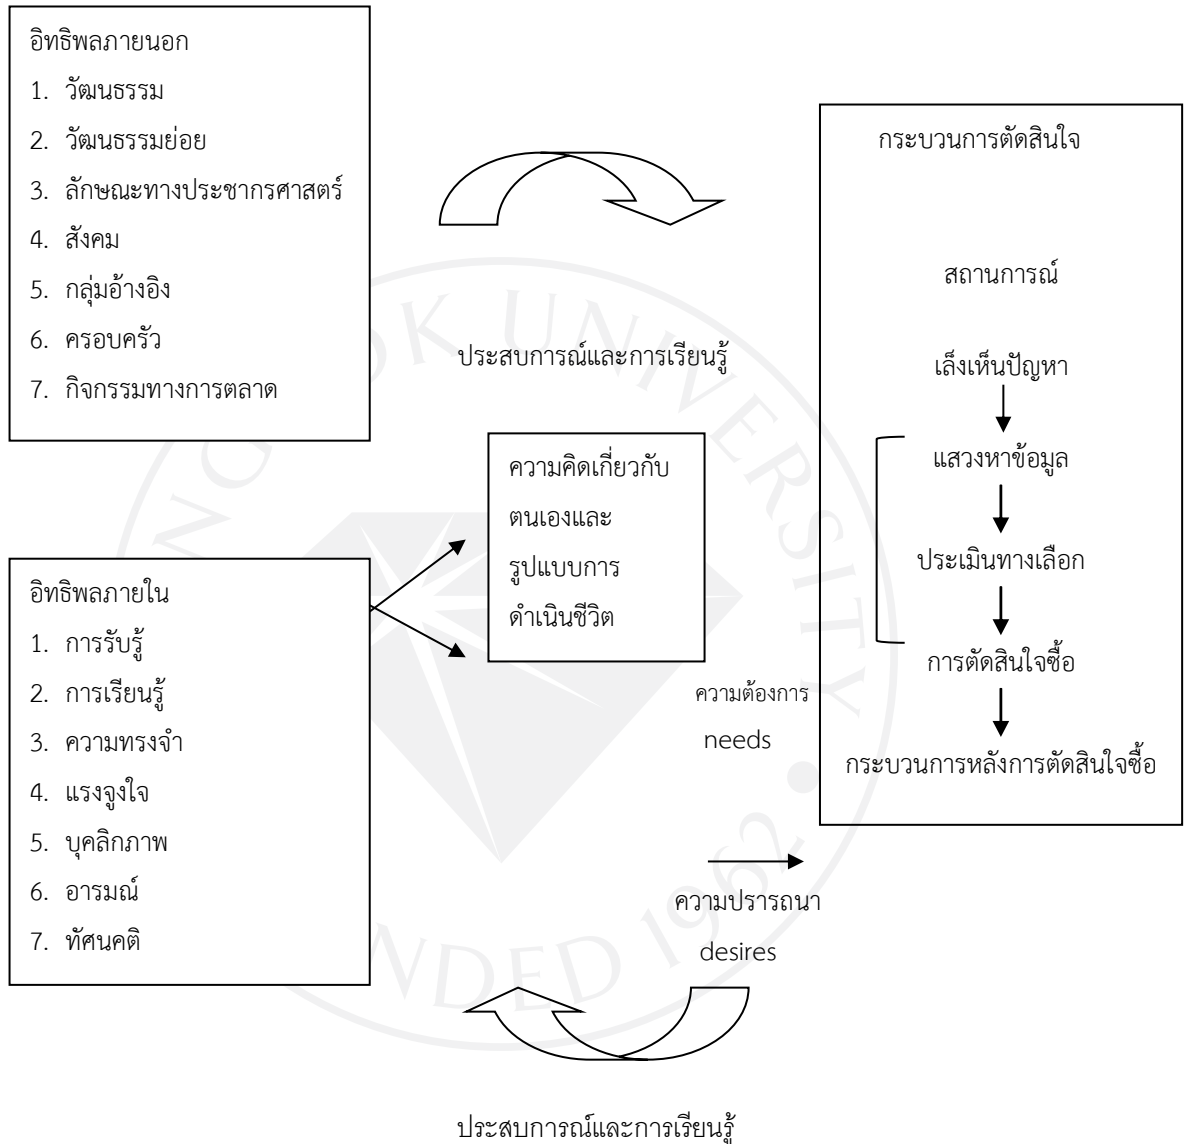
อิทธิพลภายนอก
1. วัฒนธรรม
2. วัฒนธรรมย่อย
3. ลักษณะทางประชากรศาสตร์
4. สังคม
5. กลุ่มอ้างอิง
6. ครอบครัว
7. กิจกรรมทางการตลาด

ประสบการณ์และการเรียนรู้

กระบวนการตัดสินใจ

สถานการณ์

เล็งเห็นปัญหา

แสวงหาข้อมูล

ประเมินทางเลือก

การตัดสินใจซื้อ

กระบวนการหลังการตัดสินใจซื้อ

ความคิดเกี่ยวกับตนเองและรูปแบบการดำเนินชีวิต

อิทธิพลภายใน
1. การรับรู้
2. การเรียนรู้
3. ความทรงจำ
4. แรงจูงใจ
5. บุคลิกภาพ
6. อารมณ์
7. ทัศนคติ

ความต้องการ
needs

ความปรารถนา
desires

ประสบการณ์และการเรียนรู้